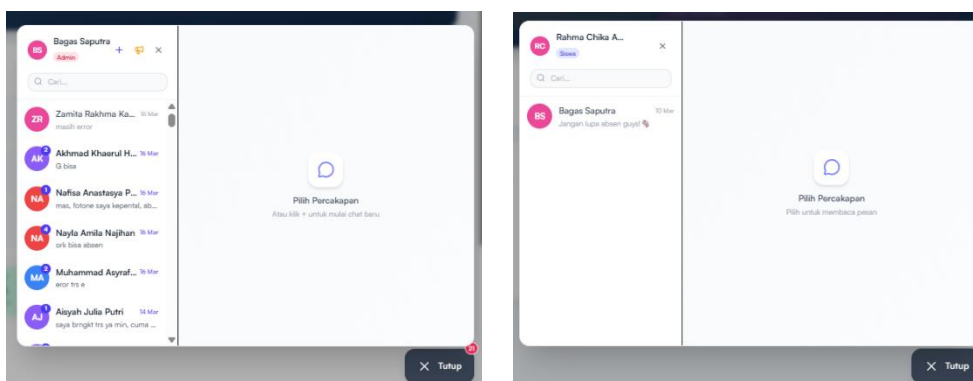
BS Bagas Saputra
Admin
+ ×

Cari...

ZR Zamita Rakhma Ka... 16 Mar
masih error

AK 2 Akhmad Khaerul H... 16 Mar
G bisa

NA 1 Nafisa Anastasya P... 16 Mar
mas, fotone saya kepental, ab...

NA 4 Nayla Amila Najihan 16 Mar
ork bisa absen

MA 2 Muhammad Asyraf... 16 Mar
eror trs e

AJ 1 Aisyah Julia Putri 14 Mar
saya brngkt trs ya min, cuma ...

Pilih Percakapan
Atau klik + untuk mulai chat baru

21
× Tutup

RC Rahma Chika A...
Siswa
×

Cari...

BS Bagas Saputra 10 Mar
Jangan lupa absen guys!

Pilih Percakapan
Pilih untuk membaca pesan

× Tutup